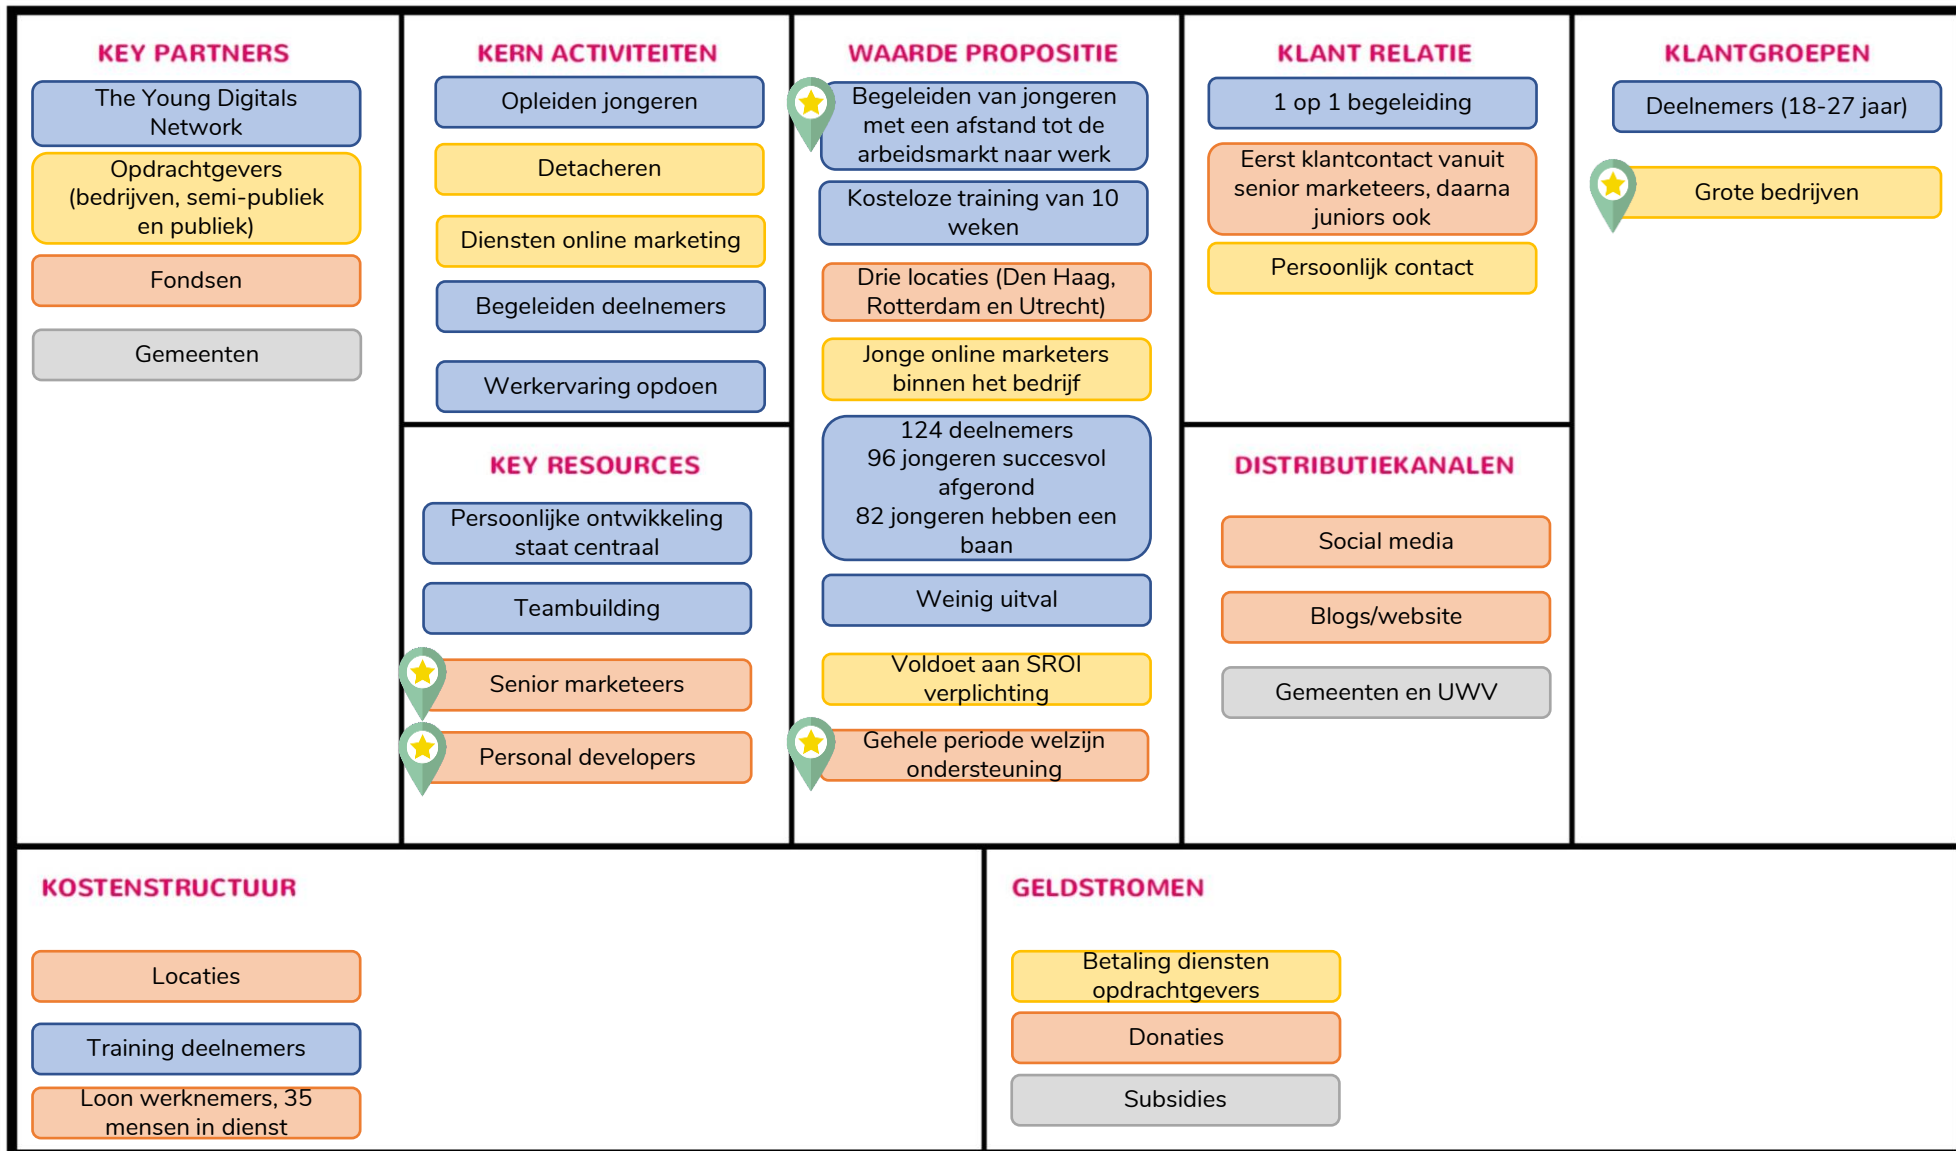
KEY PARTNERS

The Young Digitals Network

Opdrachtgevers (bedrijven, semi-publiek en publiek)

Fondsen

Gemeenten

KERN ACTIVITEITEN

Opleiden jongeren

Detacheren

Diensten online marketing

Begeleiden deelnemers

Werkervaring opdoen

KEY RESOURCES

Persoonlijke ontwikkeling staat centraal

Teambuilding

Senior marketeers

Personal developers

WAARDE PROPOSITIE

Begeleiden van jongeren met een afstand tot de arbeidsmarkt naar werk

Kosteloze training van 10 weken

Drie locaties (Den Haag, Rotterdam en Utrecht)

Jonge online marketeers binnen het bedrijf

124 deelnemers
96 jongeren succesvol afgerond
82 jongeren hebben een baan

Weinig uitval

Voldoet aan SROI verplichting

Gehele periode welzijn ondersteuning

KLANT RELATIE

1 op 1 begeleiding

Eerst klantcontact vanuit senior marketeers, daarna juniors ook

Persoonlijk contact

DISTRIBUTIEKANALEN

Social media

Blogs/website

Gemeenten en UWV

KLANTGROEPEN

Deelnemers (18-27 jaar)

Grote bedrijven

KOSTENSTRUCTUUR

Locaties

Training deelnemers

Loon werknemers, 35 mensen in dienst

GELDSTROMEN

Betaling diensten opdrachtgevers

Donaties

Subsidies